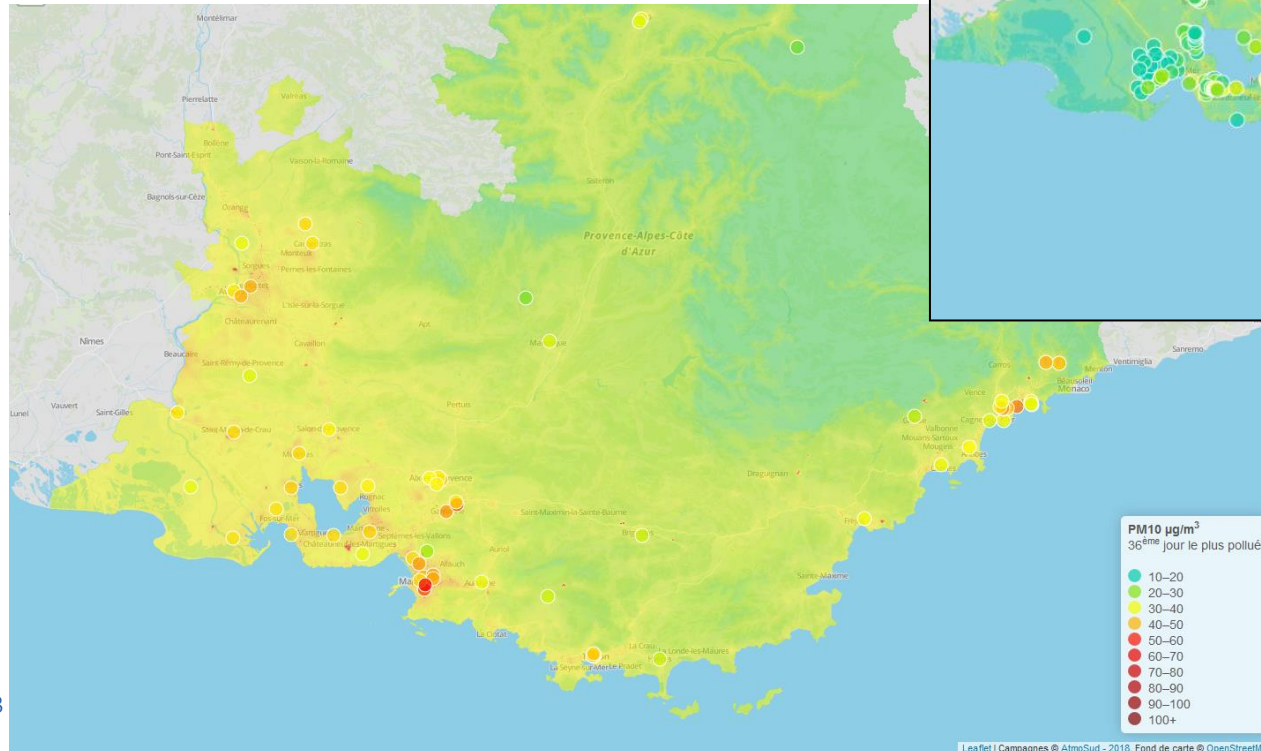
Montélimar

Pierrelatte

Valréas

Pont-Saint-Esprit

Bollène

Vaison-la-Romaine

Bagnols-sur-Cèze

Orange

Carpentras

Sorgues

Monteux

Pernes-les-Fontaines

Avignon

L'Isle-sur-la-Sorgue

Châteaurenard

Cavaillon

Apt

Nîmes

Beaucaire

Saint-Rémy-de-Provence

Manosque

Lunel

Vauvert

Saint-Gilles

Pertuis

Saint-Martin-de-Crau

Salon-de-Provence

Miramas

Aix-en-Provence

Rognac

Vitrolles

Fos-sur-Mer

Martigues

Châteauneuf-les-Martigues

Septèmes-les-Vallons

Gardanne

Allauch

Marseille

Aubagne

Aubagne

Auriol

La Ciotat

Saint-Maximin-la-Sainte-Baume

Brignoles

Toulon

La Seyne-sur-Mer

Le Pradet

La Crau

La Londe-les-Maures

Sainte-Maxime

Fréjus

Draguignan

Sisteron

Provence-Alpes-Côte d'Azur

Vence

Carros

Cagnes

Valbonne

Mouans-Sartoux

Mougins

Antibes

Beausoleil

Monaco

Menton

Ventimiglia

Sanremo

PM10 µg/m$^3$
36$^{ème}$ jour le plus pollué

10–20
20–30
30–40
40–50
50–60
60–70
70–80
80–90
90–100
100+

Leaflet | Campagnes © AtmoSud - 2018, Fond de carte © OpenStreetM